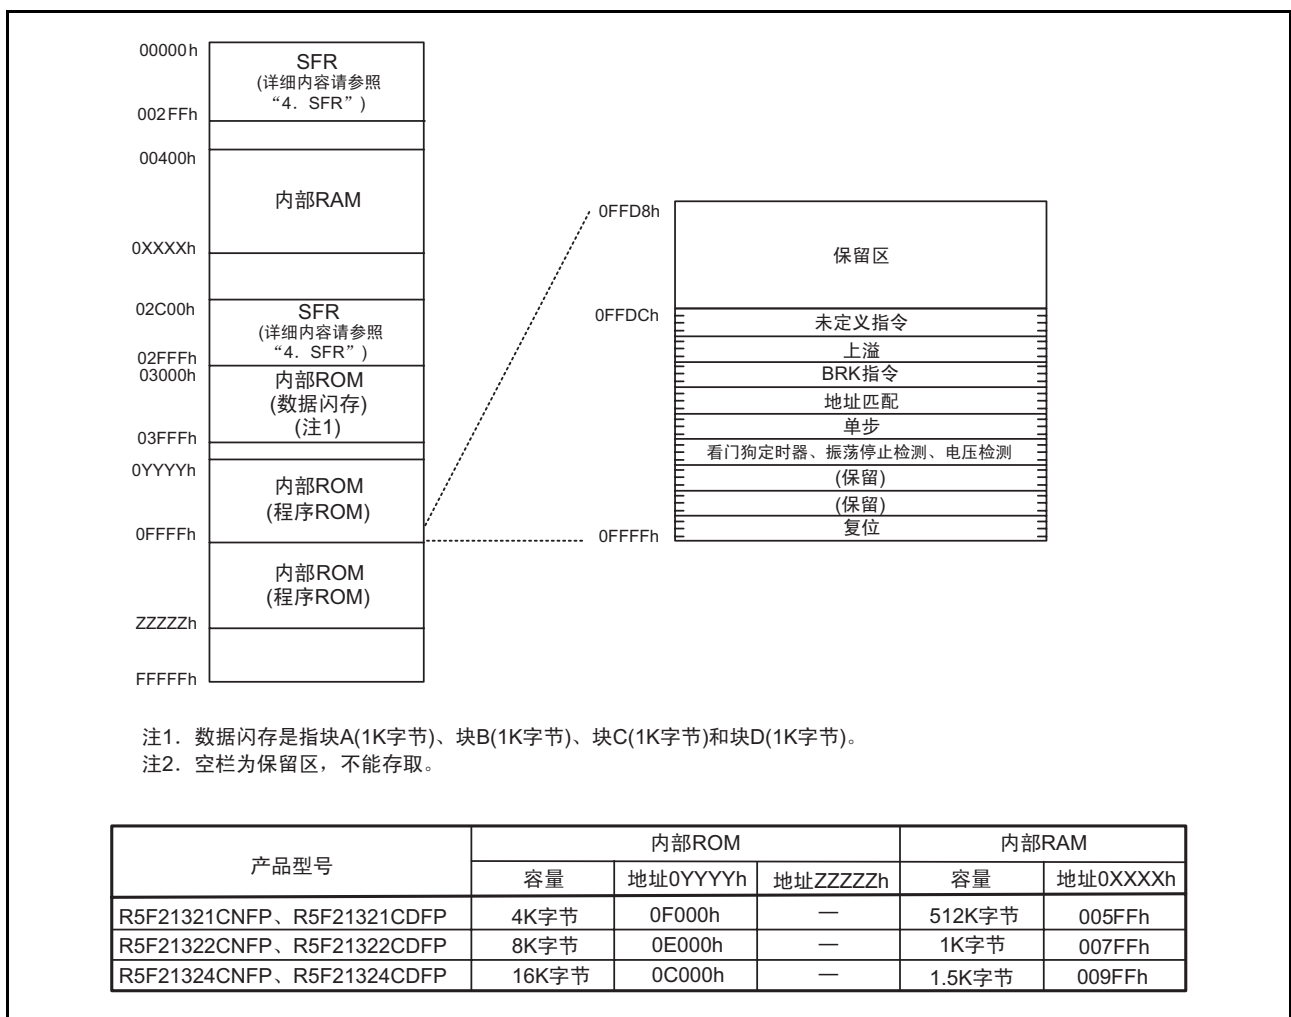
00000h
SFR
(详细内容请参照 "4．SFR")
002FFh
00400h
内部RAM
0XXXXh
02C00h
SFR
(详细内容请参照 "4．SFR")
02FFFh
03000h
内部ROM
(数据闪存)
(注1)
03FFFh
0YYYYh
内部ROM
(程序ROM)
0FFFFh
内部ROM
(程序ROM)
ZZZZZh
FFFFFh

0FFD8h
保留区
0FFDCh
未定义指令
上溢
BRK指令
地址匹配
单步
看门狗定时器、振荡停止检测、电压检测
(保留)
(保留)
复位
0FFFFh

注1．数据闪存是指块A(1K字节)、块B(1K字节)、块C(1K字节)和块D(1K字节)。
注2．空栏为保留区，不能存取。

| 产品型号 | 内部ROM | | | 内部RAM | |
|---|---|---|---|---|---|
| | 容量 | 地址0YYYYh | 地址ZZZZZh | 容量 | 地址0XXXXh |
| R5F21321CNFP、R5F21321CDFP | 4K字节 | 0F000h | — | 512K字节 | 005FFh |
| R5F21322CNFP、R5F21322CDFP | 8K字节 | 0E000h | — | 1K字节 | 007FFh |
| R5F21324CNFP、R5F21324CDFP | 16K字节 | 0C000h | — | 1.5K字节 | 009FFh |